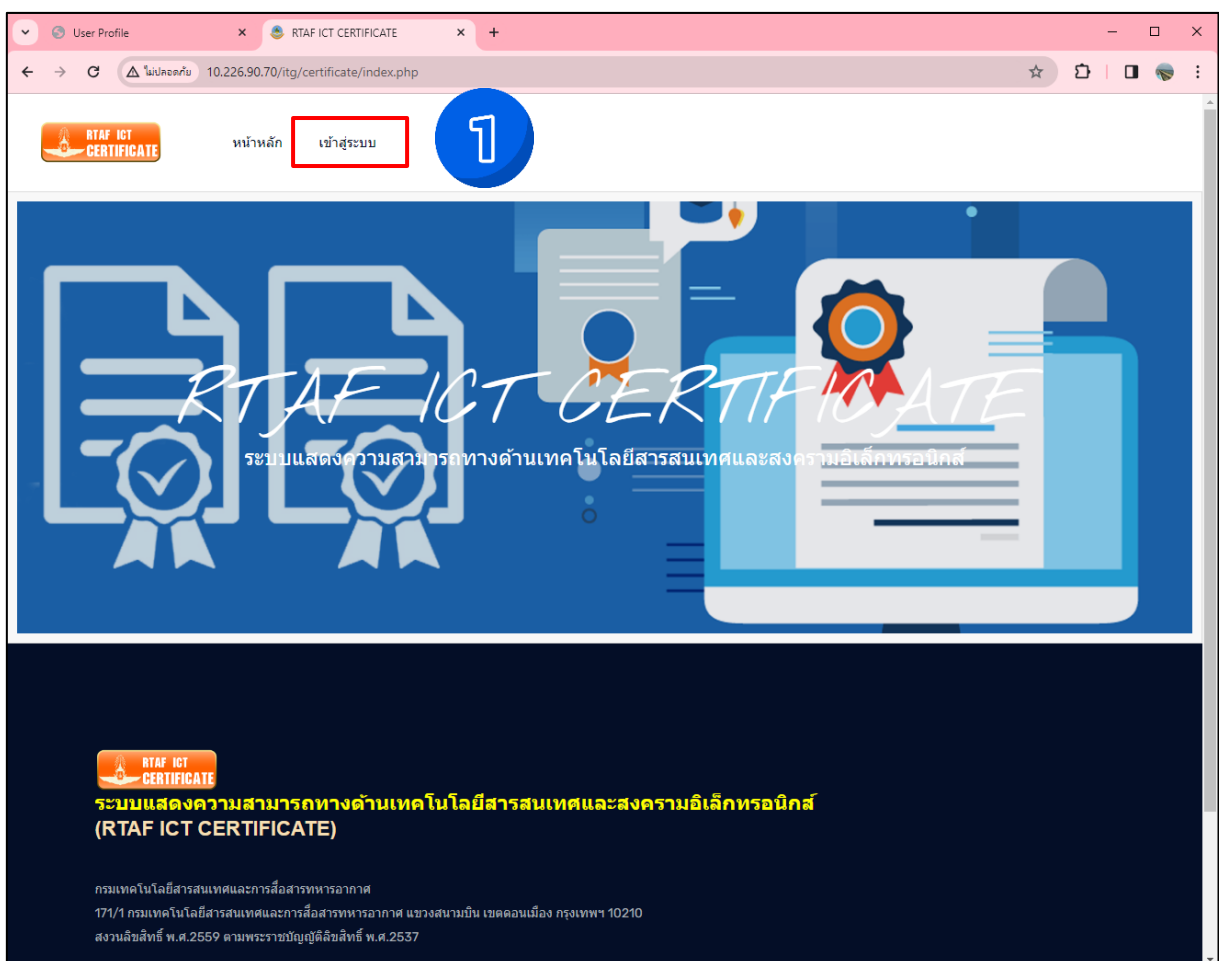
User Profile
RTAF ICT CERTIFICATE
ไม่ปลอดภัย 10.226.90.70/itg/certificate/index.php

RTAF ICT CERTIFICATE
หน้าหลัก
เข้าสู่ระบบ
1

RTAF ICT CERTIFICATE
ระบบแสดงความสามารถทางด้านเทคโนโลยีสารสนเทศและสงครามอิเล็กทรอนิกส์

RTAF ICT CERTIFICATE
ระบบแสดงความสามารถทางด้านเทคโนโลยีสารสนเทศและสงครามอิเล็กทรอนิกส์
(RTAF ICT CERTIFICATE)

กรมเทคโนโลยีสารสนเทศและการสื่อสารทหารอากาศ
171/1 กรมเทคโนโลยีสารสนเทศและการสื่อสารทหารอากาศ แขวงสนามบิน เขตดอนเมือง กรุงเทพฯ 10210
สงวนลิขสิทธิ์ พ.ศ.2559 ตามพระราชบัญญัติลิขสิทธิ์ พ.ศ.2537